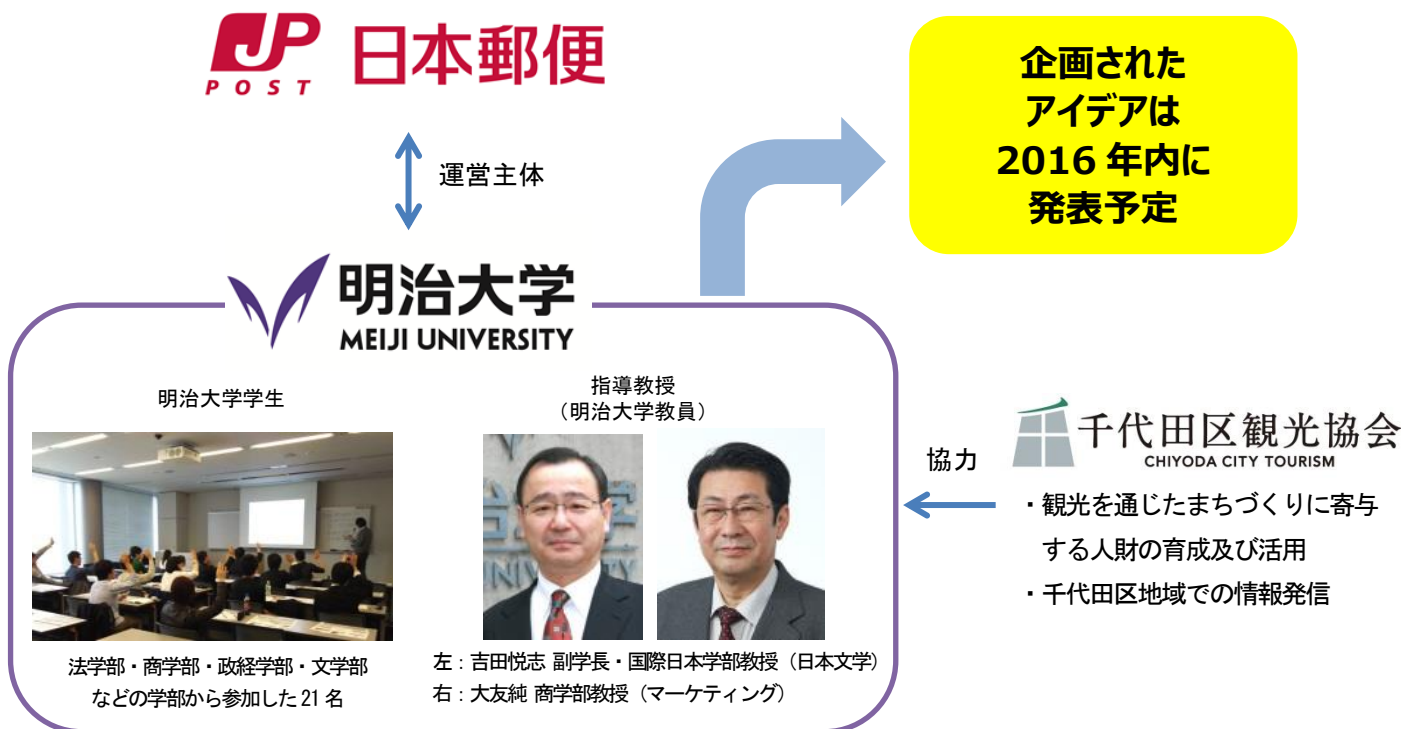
JP POST 日本郵便

運営主体

企画された
アイデアは
2016 年内に
発表予定

明治大学
MEIJI UNIVERSITY

明治大学学生

法学部・商学部・政経学部・文学部
などの学部から参加した 21 名

指導教授
（明治大学教員）

左：吉田悦志 副学長・国際日本学部教授（日本文学）
右：大友純 商学部教授（マーケティング）

協力

千代田区観光協会
CHIYODA CITY TOURISM

・観光を通じたまちづくりに寄与する人財の育成及び活用
・千代田区地域での情報発信